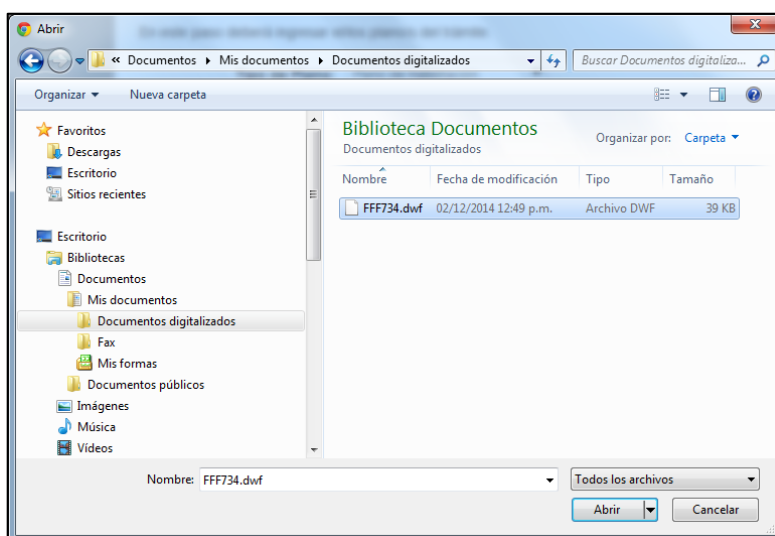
Abrir

« Documentos ▸ Mis documentos ▸ Documentos digitalizados

Buscar Documentos digitaliza...

Organizar ▾ Nueva carpeta

Favoritos
Descargas
Escritorio
Sitios recientes

Escritorio
Bibliotecas
Documentos
Mis documentos
Documentos digitalizados
Fax
Mis formas
Documentos públicos
Imágenes
Música
Vídeos

Biblioteca Documentos
Documentos digitalizados

Organizar por: Carpeta ▾

| Nombre | Fecha de modificación | Tipo | Tamaño |
|---|---|---|---|
| FFF734.dwf | 02/12/2014 12:49 p.m. | Archivo DWF | 39 KB |

Nombre: FFF734.dwf

Todos los archivos

Abrir

Cancelar